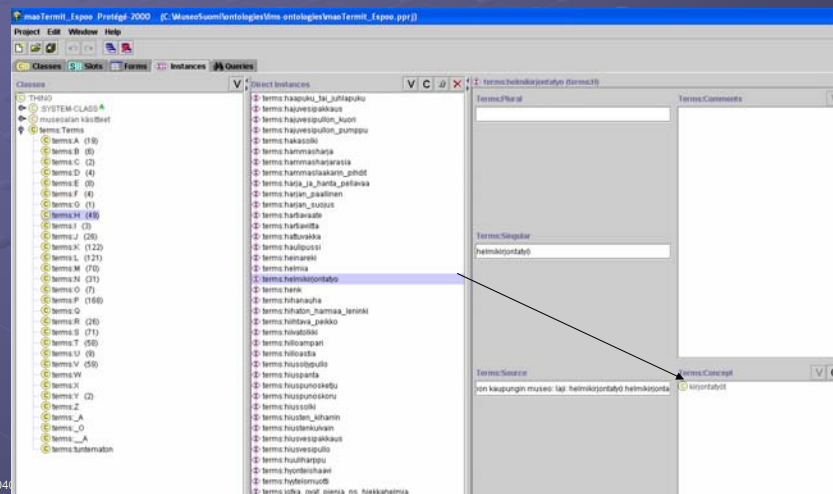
maoTermit_Espoo Protégé-2000 (C:\MuseoSuomi\ontologies\ms-ontologies\maoTermit_Espoo.pprj)

Project Edit Window Help

Classes Slots Forms Instances Queries

Classes

V

THING
SYSTEM-CLASS
museoalan käsitteet
terms:Terms
terms:A (19)
terms:B (6)
terms:C (2)
terms:D (4)
terms:E (8)
terms:F (4)
terms:G (1)
terms:H (49)
terms:I (3)
terms:J (28)
terms:K (122)
terms:L (121)
terms:M (70)
terms:N (31)
terms:O (7)
terms:P (168)
terms:Q
terms:R (26)
terms:S (71)
terms:T (58)
terms:U (9)
terms:V (59)
terms:W
terms:X
terms:Y (2)
terms:Z
terms:_A
terms:_O
terms:__A
terms:tuntematon

Direct Instances

V C

terms:haapuku_tai_juhlapuku
terms:hajuvesipakkaus
terms:hajuvesipullon_kuori
terms:hajuvesipullon_pumppu
terms:hakasolki
terms:hammasharja
terms:hammasharjarasia
terms:hammaslaakarin_pihdit
terms:harja_ja_hanta_pellavaa
terms:harjan_paallinen
terms:harjan_suojus
terms:harbavaate
terms:harbavitta
terms:hattuvakka
terms:haulipussi
terms:heinareki
terms:helmia
terms:helmikirjontatyo
terms:henk
terms:hihanauha
terms:hihaton_harmaa_leninki
terms:hiihtava_peikko
terms:hiivatolkki
terms:hilloampari
terms:hilloastia
terms:hiusoljypullo
terms:hiuspanta
terms:hiuspunosketju
terms:hiuspunoskoru
terms:hiussolki
terms:hiusten_kihanin
terms:hiustenkuivain
terms:hiusvesipakkaus
terms:hiusvesipullo
terms:huuliharppu
terms:hyonteishaavi
terms:hyotelomuotti
terms:jolka_ovat_pienia_os_hiekkahelmia

terms:helmikirjontatyo (terms:H)

Terms:Plural

Terms:Comments

Terms:Singular

helmikirjontatyö

Terms:Source

ion kaupungin museo: laji: helmikirjontatyö:helmikirjonta

Terms:Concept

V

kirjontatyöt